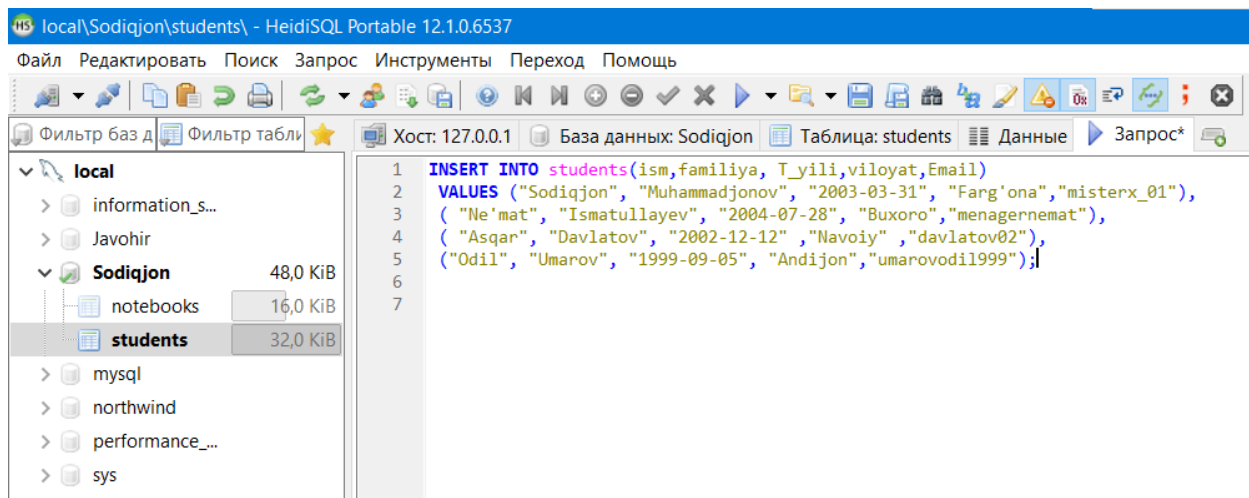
local\Sodiqjon\students\ - HeidiSQL Portable 12.1.0.6537

Файл Редактировать Поиск Запрос Инструменты Переход Помощь

Фильтр баз д Фильтр табли

Хост: 127.0.0.1 База данных: Sodiqjon Таблица: students Данные Запрос*

local
information_s...
Javohir
Sodiqjon 48,0 KiB
notebooks 16,0 KiB
students 32,0 KiB
mysql
northwind
performance_...
sys

1 INSERT INTO students(ism,familiya, T_yili,viloyat,Email)
2 VALUES ("Sodiqjon", "Muhammadjonov", "2003-03-31", "Farg'ona","misterx_01"),
3 ( "Ne'mat", "Ismatullayev", "2004-07-28", "Buxoro","menagernemat"),
4 ( "Asqar", "Davlatov", "2002-12-12" ,"Navoiy" ,"davlatov02"),
5 ("Odil", "Umarov", "1999-09-05", "Andijon","umarovodil999");
6
7